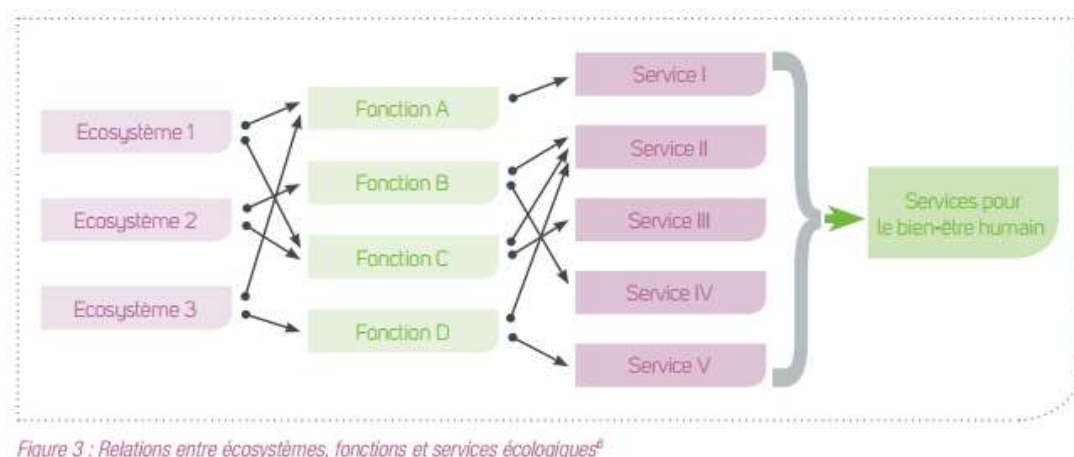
Ecosystème 1

Ecosystème 2

Ecosystème 3

Fonction A

Fonction B

Fonction C

Fonction D

Service I

Service II

Service III

Service IV

Service V

Services pour le bien-être humain

Figure 3 : Relations entre écosystèmes, fonctions et services écologiques$^6$